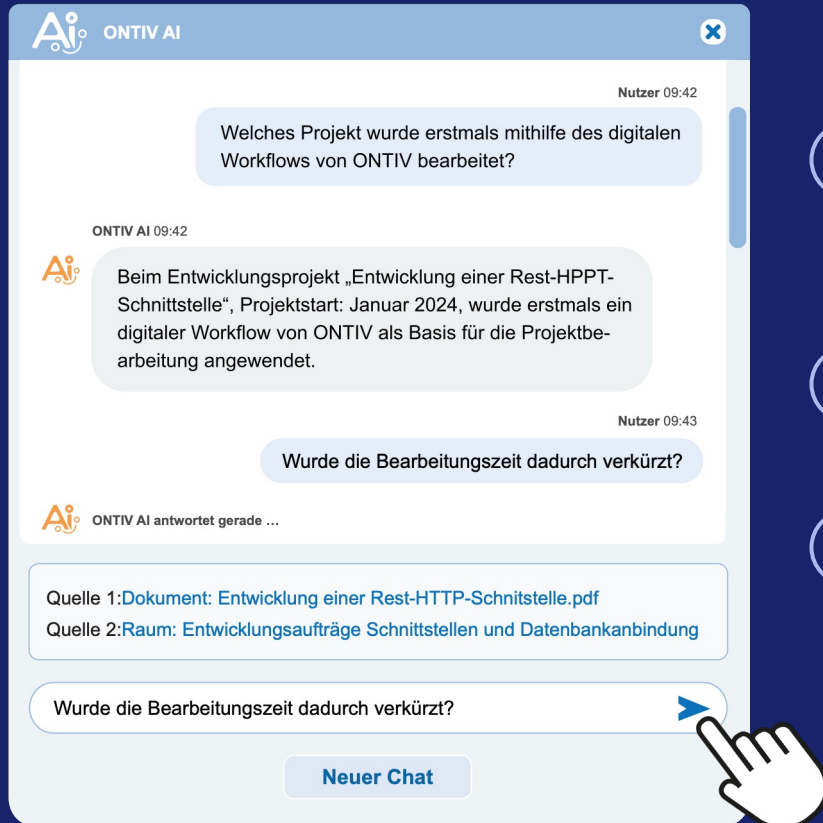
Ai ONTIV AI

Nutzer 09:42

Welches Projekt wurde erstmals mithilfe des digitalen Workflows von ONTIV bearbeitet?

ONTIV AI 09:42

Ai

Beim Entwicklungsprojekt „Entwicklung einer Rest-HPPT-Schnittstelle“, Projektstart: Januar 2024, wurde erstmals ein digitaler Workflow von ONTIV als Basis für die Projektbearbeitung angewendet.

Nutzer 09:43

Wurde die Bearbeitungszeit dadurch verkürzt?

Ai ONTIV AI antwortet gerade ...

Quelle 1:Dokument: Entwicklung einer Rest-HTTP-Schnitstelle.pdf
Quelle 2:Raum: Entwicklungsaufträge Schnittstellen und Datenbankanbindung

Wurde die Bearbeitungszeit dadurch verkürzt?

Neuer Chat